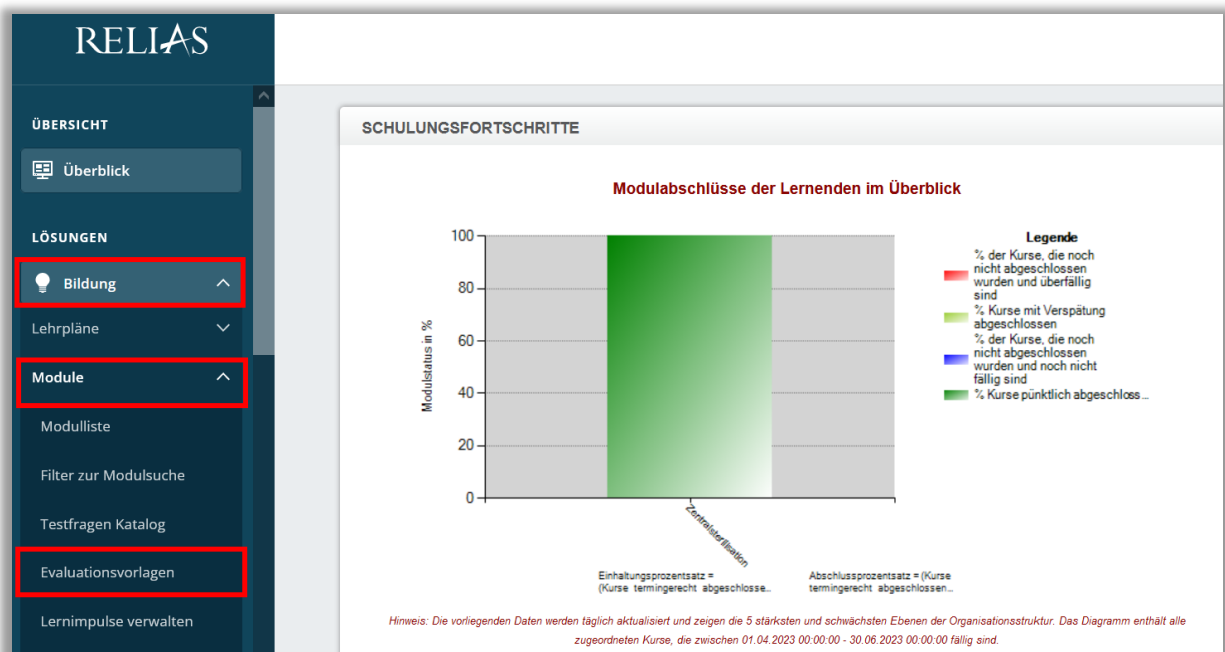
RELIAS

ÜBERSICHT

Überblick

LÖSUNGEN

Bildung

Lehrpläne

Module

Modulliste

Filter zur Modulsuche

Testfragen Katalog

Evaluationsvorlagen

Lernimpulse verwalten

SCHULUNGSFORTSCHRITTE

Modulabschlüsse der Lernenden im Überblick

Modulstatus in %

100
80
60
40
20
0

Zentralsterilisation

Legende
% der Kurse, die noch nicht abgeschlossen wurden und überfällig sind
% Kurse mit Verspätung abgeschlossen
% der Kurse, die noch nicht abgeschlossen wurden und noch nicht fällig sind
% Kurse pünktlich abgeschloss...

Einhaltungsprozentsatz = (Kurse termingerecht abgeschlosse...

Abschlussprozentsatz = (Kurse termingerecht abgeschlossen...

Hinweis: Die vorliegenden Daten werden täglich aktualisiert und zeigen die 5 stärksten und schwächsten Ebenen der Organisationsstruktur. Das Diagramm enthält alle zugeordneten Kurse, die zwischen 01.04.2023 00:00:00 - 30.06.2023 00:00:00 fällig sind.